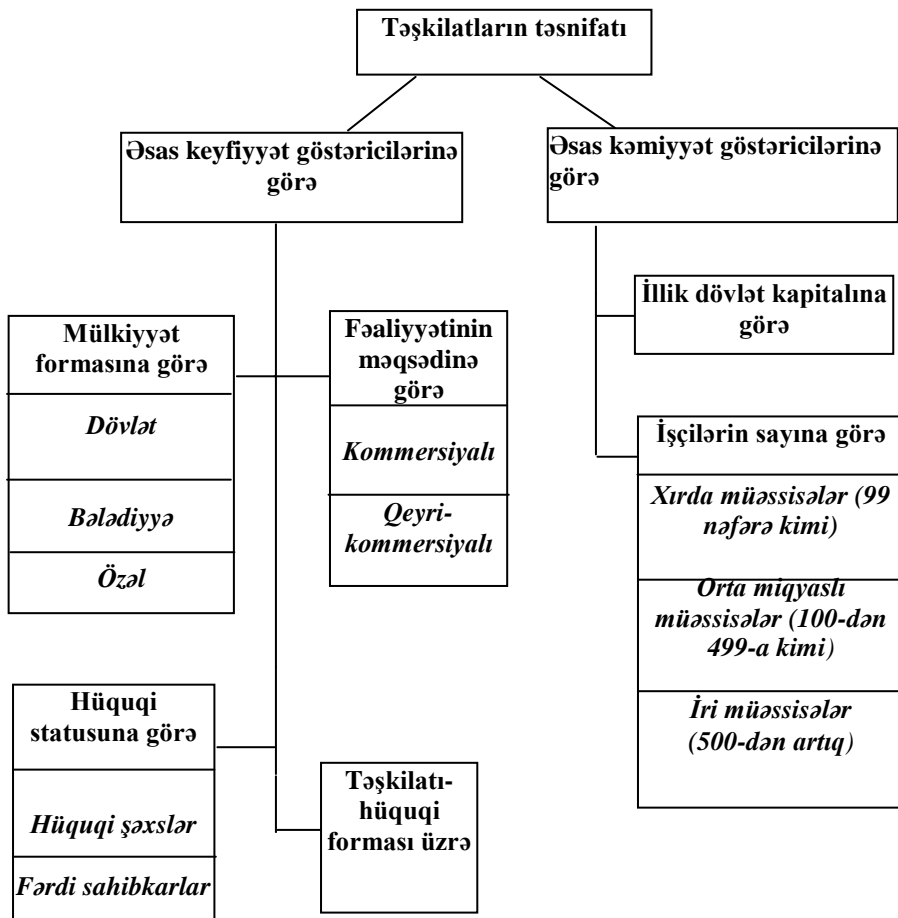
Təşkilatların təsnifatı

Əsas keyfiyyət göstəricilərinə görə

Əsas kəmiyyət göstəricilərinə görə

Mülkiyyət formasına görə

Dövlət

Bələdiyyə

Özəl

Fəaliyyətinin məqsədinə görə

Kommersiyalı

Qeyri-kommersiyalı

İllik dövlət kapitalına görə

İşçilərin sayına görə

Xırda müəssisələr (99 nəfərə kimi)

Orta miqyaslı müəssisələr (100-dən 499-a kimi)

İri müəssisələr (500-dən artıq)

Hüquqi statusuna görə

Hüquqi şəxslər

Fərdi sahibkarlar

Təşkilatı-hüquqi forması üzrə